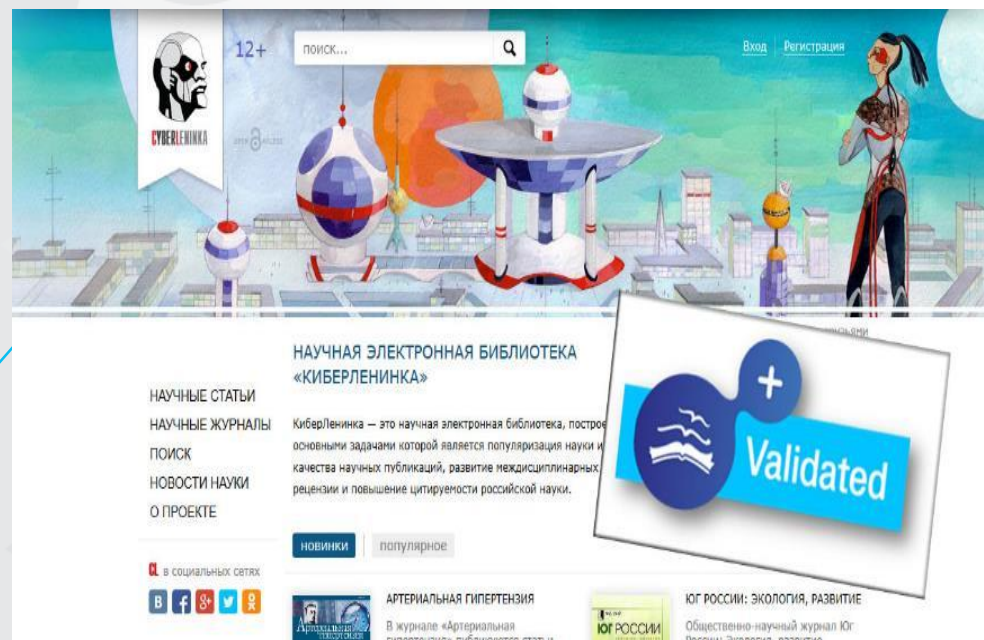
CYBERLENINKA

12+

поиск...

Вход | Регистрация

НАУЧНАЯ ЭЛЕКТРОННАЯ БИБЛИОТЕКА «КИБЕРЛЕНИНКА»

НАУЧНЫЕ СТАТЬИ
НАУЧНЫЕ ЖУРНАЛЫ
ПОИСК
НОВОСТИ НАУКИ
О ПРОЕКТЕ

КиберЛенинка — это научная электронная библиотека, постро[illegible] основными задачами которой является популяризация науки и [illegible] качества научных публикаций, развитие междисциплинарных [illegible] рецензии и повышение цитируемости российской науки.

Validated

новинки | популярное

в социальных сетях

АРТЕРИАЛЬНАЯ ГИПЕРТЕНЗИЯ

В журнале «Артериальная гипертензия» публикуются стат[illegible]

ЮГ РОССИИ: ЭКОЛОГИЯ, РАЗВИТИЕ

Общественно-научный журнал Юг России: Экология, развитие

ЮГ РОССИИ